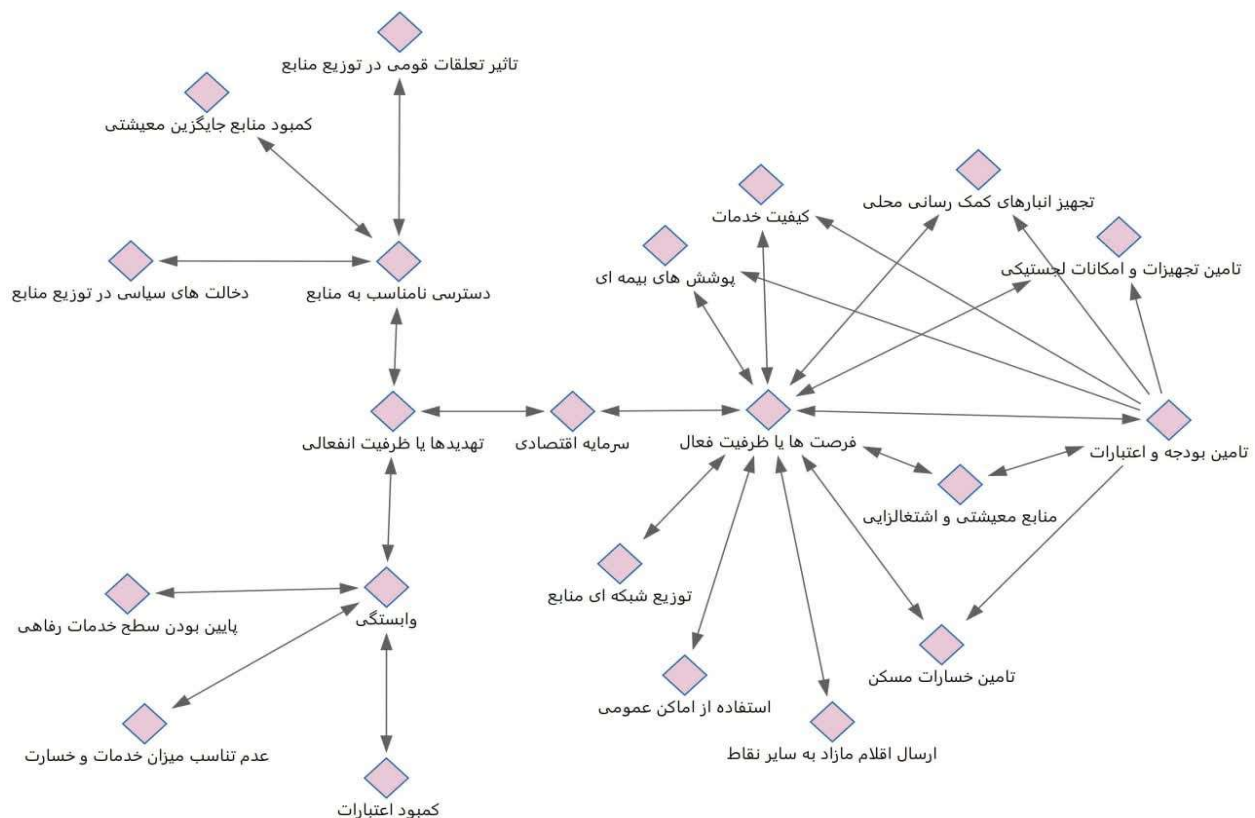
تاثیر تعلقات قومی در توزیع منابع
کمبود منابع جایگزین معیشتی
دخالت های سیاسی در توزیع منابع
دسترسی نامناسب به منابع
تهدیدها یا ظرفیت انفعالی
سرمایه اقتصادی
وابستگی
پایین بودن سطح خدمات رفاهی
عدم تناسب میزان خدمات و خسارت
کمبود اعتبارات
کیفیت خدمات
تجهیز انبارهای کمک رسانی محلی
تامین تجهیزات و امکانات لجستیکی
پوشش های بیمه ای
فرصت ها یا ظرفیت فعال
تامین بودجه و اعتبارات
منابع معیشتی و اشتغالزایی
توزیع شبکه ای منابع
استفاده از اماکن عمومی
ارسال اقلام مازاد به سایر نقاط
تامین خسارات مسکن